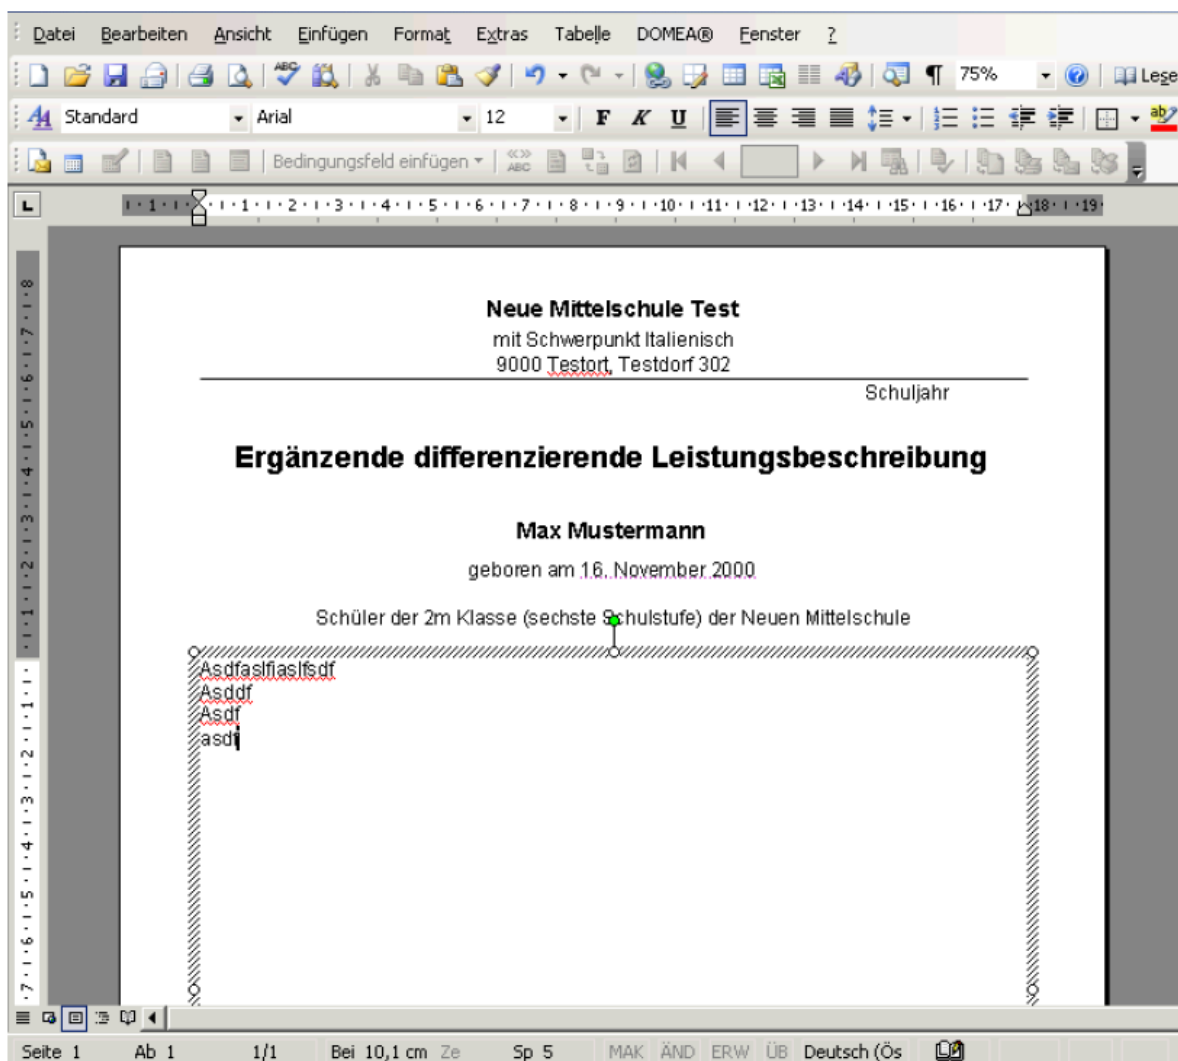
Datei Bearbeiten Ansicht Einfügen Format Extras Tabelle DOMEA® Fenster ?

75%

Lese

Standard Arial 12 F K U

Bedingungsfeld einfügen

Neue Mittelschule Test
mit Schwerpunkt Italienisch
9000 Testort, Testdorf 302

Schuljahr

Ergänzende differenzierende Leistungsbeschreibung

Max Mustermann

geboren am 16. November 2000

Schüler der 2m Klasse (sechste Schulstufe) der Neuen Mittelschule

Asdfaslfiaslfsdf
Asddf
Asdf
asdf

Seite 1 Ab 1 1/1 Bei 10,1 cm Ze Sp 5 MAK ÄND ERW ÜB Deutsch (Ös